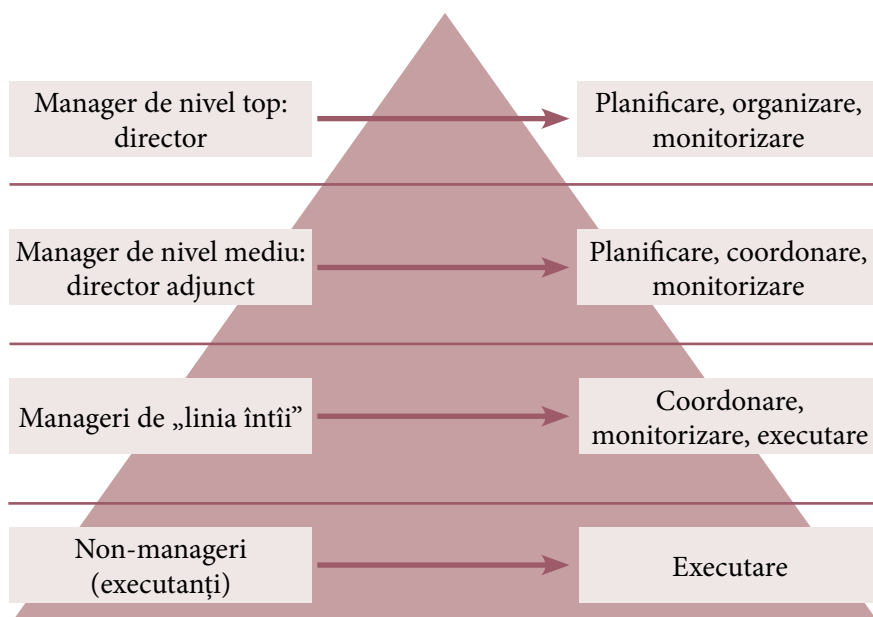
Manager de nivel top: director

Planificare, organizare, monitorizare

Manager de nivel mediu: director adjunct

Planificare, coordonare, monitorizare

Manageri de „linia întîi”

Coordonare, monitorizare, executare

Non-manageri (executanți)

Executare